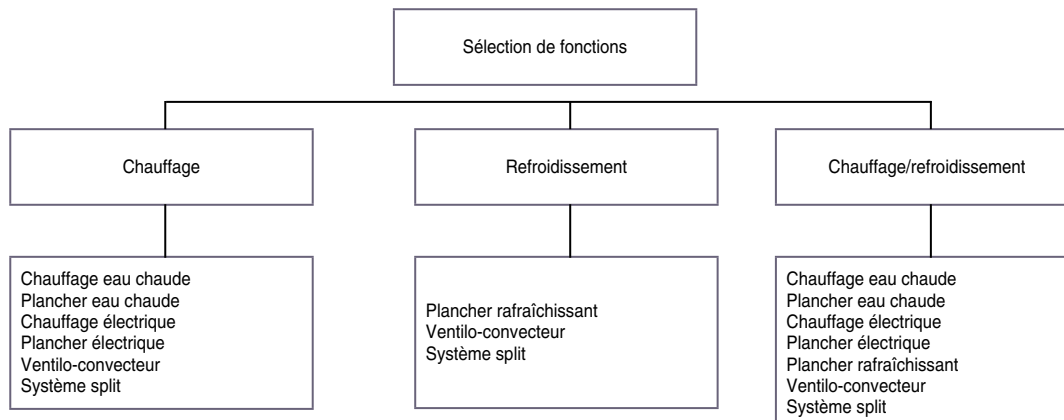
Sélection de fonctions

Chauffage

Refroidissement

Chauffage/refroidissement

Chauffage eau chaude
Plancher eau chaude
Chauffage électrique
Plancher électrique
Ventilo-convecteur
Système split

Plancher rafraîchissant
Ventilo-convecteur
Système split

Chauffage eau chaude
Plancher eau chaude
Chauffage électrique
Plancher électrique
Plancher rafraîchissant
Ventilo-convecteur
Système split